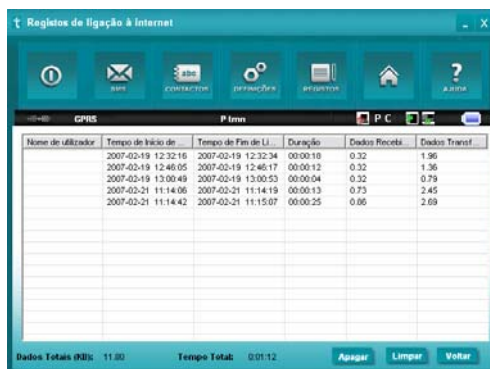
Registos de ligação à Internet

_ X

SMS

abc

CONTACTOS

DEFINIÇÕES

REGISTOS

?

AJUDA

GPRS

P tmn

P C

| Nome de utilizador | Tempo de Início de ... | Tempo de Fim de Li... | Duração | Dados Recebi... | Dados Transf... |
|---|---|---|---|---|---|
| | 2007-02-19 12:32:16 | 2007-02-19 12:32:34 | 00:00:18 | 0.32 | 1.96 |
| | 2007-02-19 12:46:05 | 2007-02-19 12:46:17 | 00:00:12 | 0.32 | 1.36 |
| | 2007-02-19 13:00:49 | 2007-02-19 13:00:53 | 00:00:04 | 0.32 | 0.79 |
| | 2007-02-21 11:14:06 | 2007-02-21 11:14:19 | 00:00:13 | 0.73 | 2.45 |
| | 2007-02-21 11:14:42 | 2007-02-21 11:15:07 | 00:00:25 | 0.86 | 2.69 |

Dados Totais (KB): 11.80

Tempo Total: 0:01:12

Apagar

Limpar

Voltar